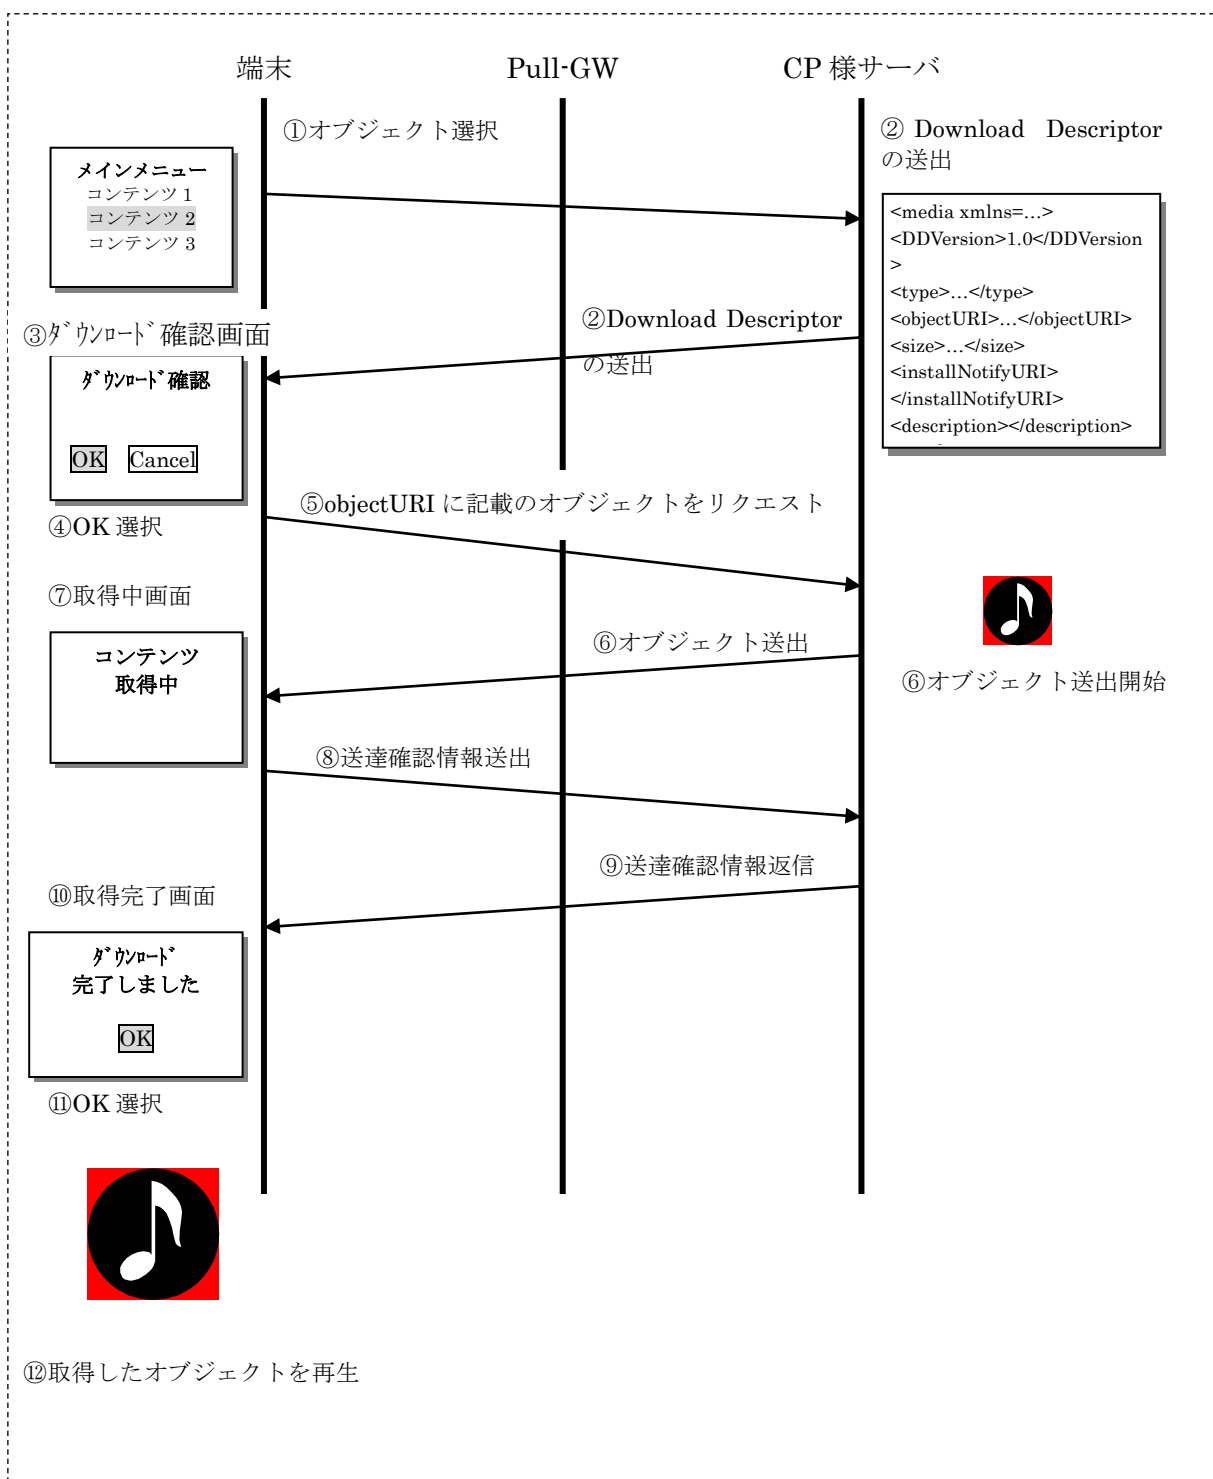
端末

Pull-GW

CP 様サーバ

①オブジェクト選択

② Download Descriptor の送出

メインメニュー
コンテンツ 1
コンテンツ 2
コンテンツ 3

<media xmlns=…>
<DDVersion>1.0</DDVersion
>
<type>…</type>
<objectURI>…</objectURI>
<size>…</size>
<installNotifyURI>
</installNotifyURI>
<description></description>

③ﾀﾞｳﾝﾛｰﾄﾞ確認画面

②Download Descriptor の送出

ﾀﾞｳﾝﾛｰﾄﾞ確認

OK Cancel

④OK 選択

⑤objectURI に記載のオブジェクトをリクエスト

⑦取得中画面

⑥オブジェクト送出

⑥オブジェクト送出開始

コンテンツ
取得中

⑧送達確認情報送出

⑨送達確認情報返信

⑩取得完了画面

ﾀﾞｳﾝﾛｰﾄﾞ
完了しました

OK

⑪OK 選択

⑫取得したオブジェクトを再生